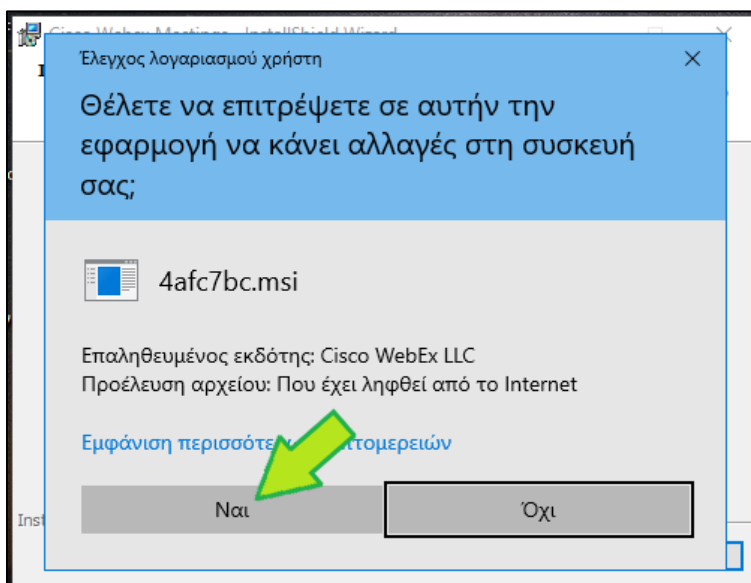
Cisco Webex Meetings - InstallShield Wizard

Έλεγχος λογαριασμού χρήστη

×

Θέλετε να επιτρέψετε σε αυτήν την εφαρμογή να κάνει αλλαγές στη συσκευή σας;

4afc7bc.msi

Επαληθευμένος εκδότης: Cisco WebEx LLC
Προέλευση αρχείου: Που έχει ληφθεί από το Internet

Εμφάνιση περισσότε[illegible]πτομερειών

Ναι

Όχι

Inst